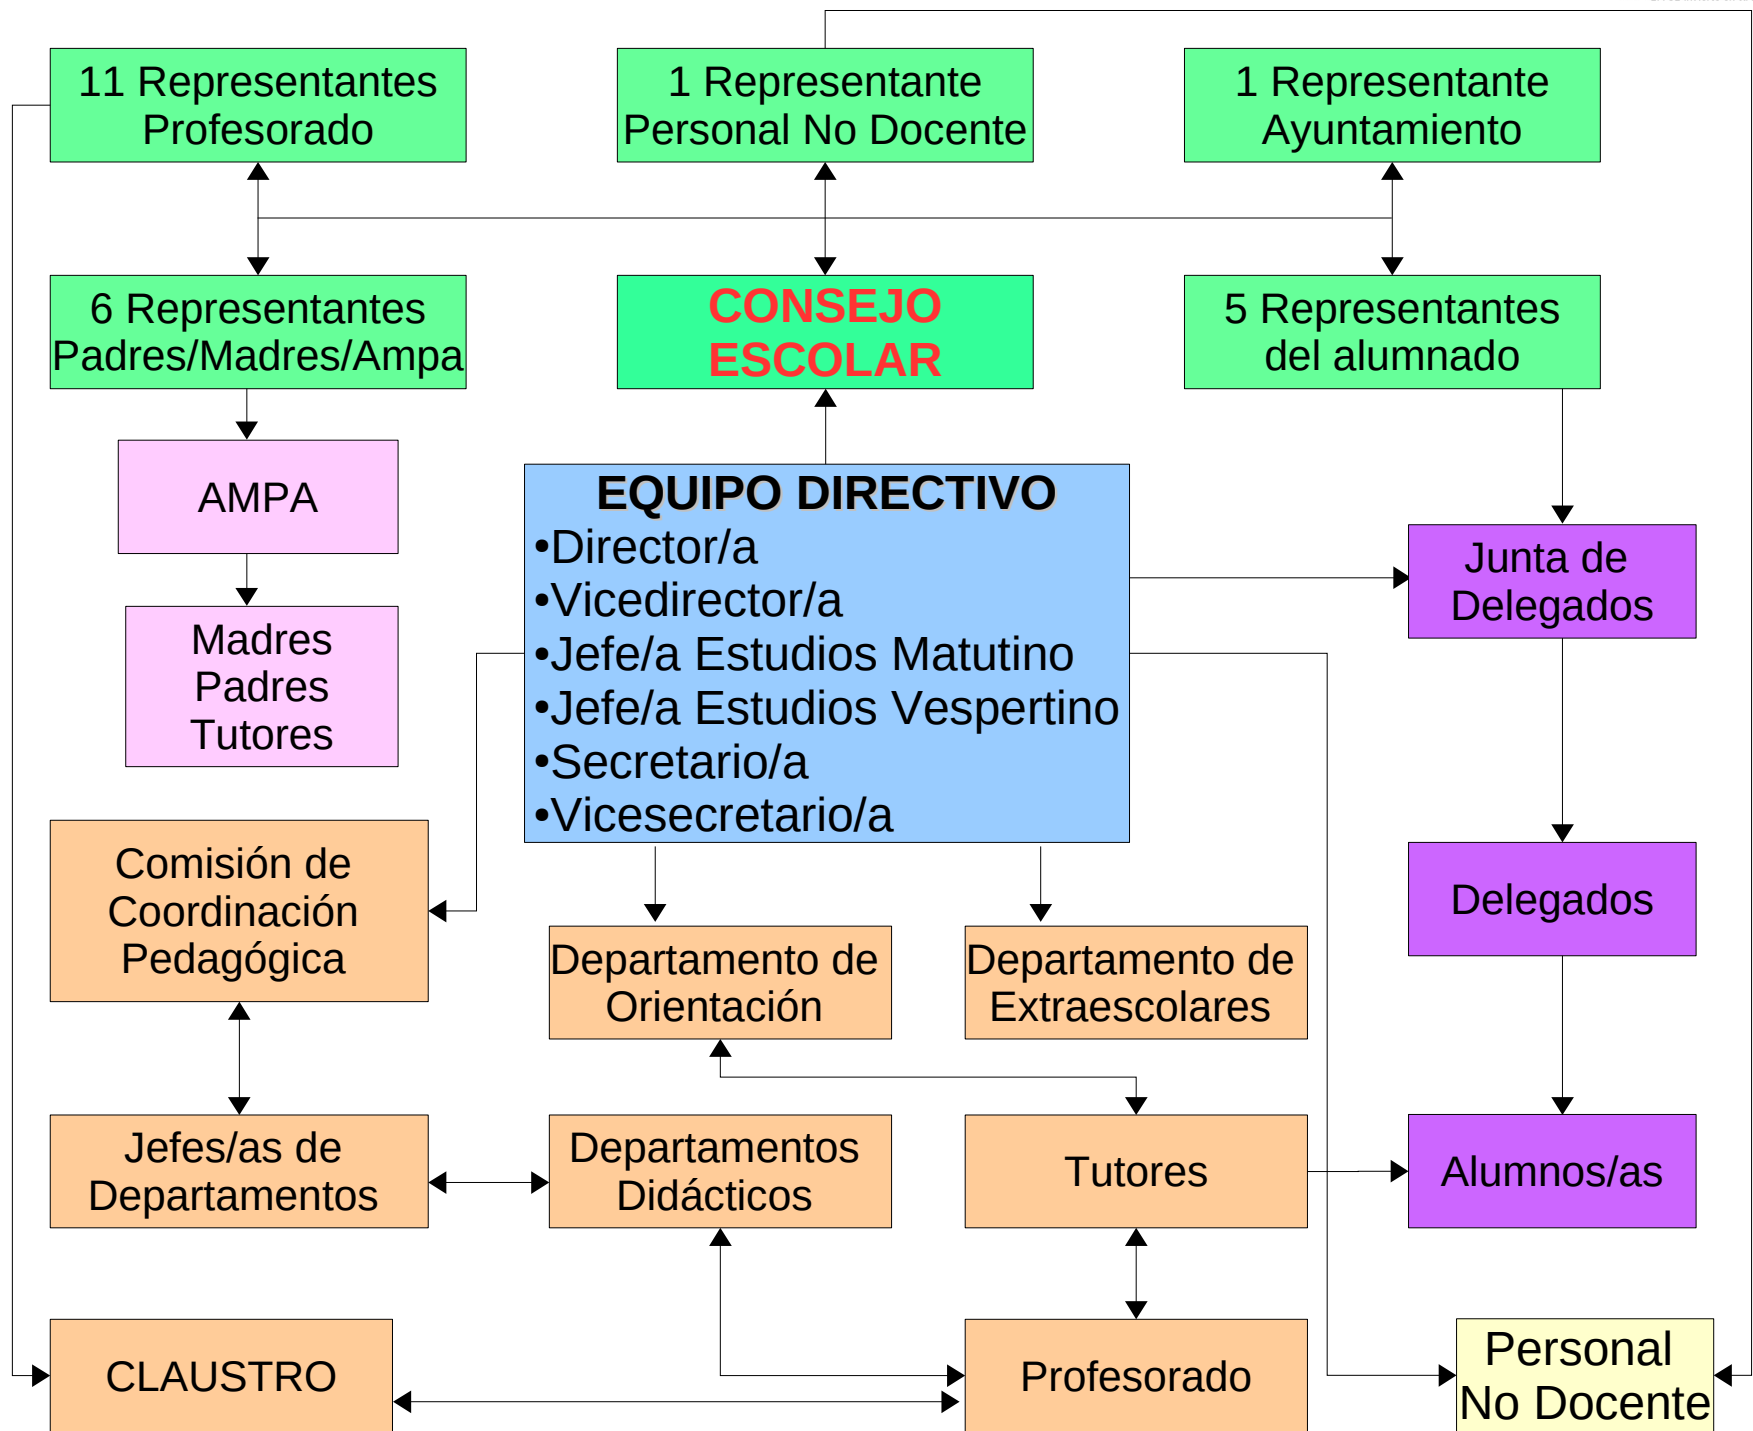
11 Representantes Profesorado

1 Representante Personal No Docente

1 Representante Ayuntamiento

6 Representantes Padres/Madres/Ampa

CONSEJO ESCOLAR

5 Representantes del alumnado

AMPA

Madres Padres Tutores

EQUIPO DIRECTIVO
•Director/a
•Vicedirector/a
•Jefe/a Estudios Matutino
•Jefe/a Estudios Vespertino
•Secretario/a
•Vicesecretario/a

Junta de Delegados

Delegados

Comisión de Coordinación Pedagógica

Departamento de Orientación

Departamento de Extraescolares

Jefes/as de Departamentos

Departamentos Didácticos

Tutores

Alumnos/as

CLAUSTRO

Profesorado

Personal No Docente